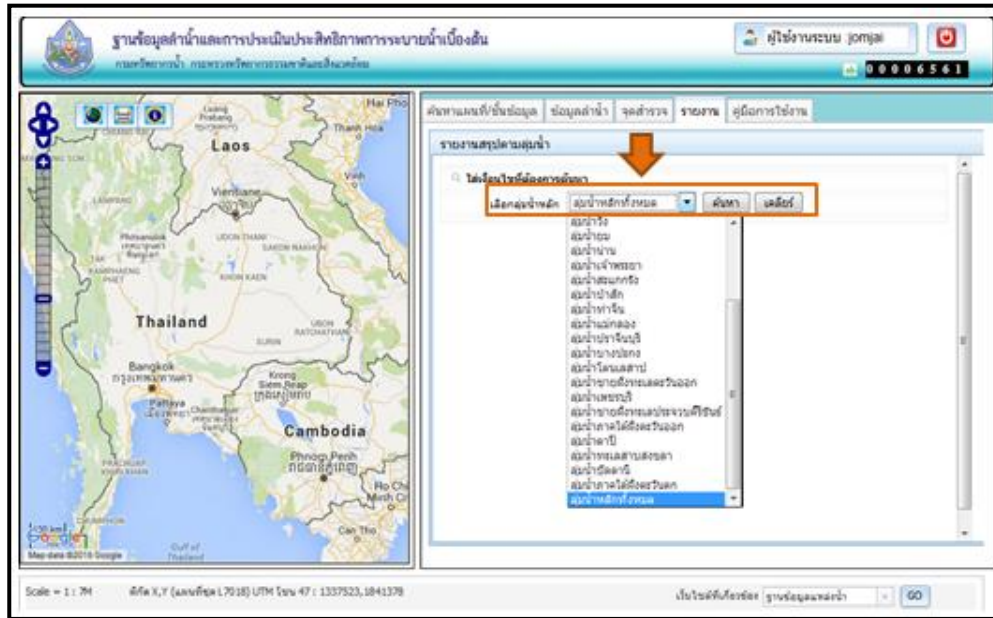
ฐานข้อมูลลำน้ำและการประเมินประสิทธิภาพการระบายน้ำเบื้องต้น
กรมทรัพยากรน้ำ กระทรวงทรัพยากรธรรมชาติและสิ่งแวดล้อม

ผู้ใช้งานระบบ jomjai

00006561

Laos
Vientiane
Thailand
Bangkok
Cambodia
Phnom Penh
Hai Phong
Thanh Hoa
Vinh
Siem Reap
Pattaya
Ho Chi Minh City
Can Tho
Gulf of Thailand
Map data ©2016 Google

ค้นหาแผนที่/ชั้นข้อมูล | ข้อมูลลำน้ำ | จุดสำรวจ | รายงาน | คู่มือการใช้งาน

รายงานสรุปตามลุ่มน้ำ

ใส่เงื่อนไขที่ต้องการค้นหา

เลือกลุ่มน้ำหลัก ลุ่มน้ำหลักทั้งหมด ค้นหา เคลียร์

ลุ่มน้ำวัง
ลุ่มน้ำยม
ลุ่มน้ำน่าน
ลุ่มน้ำเจ้าพระยา
ลุ่มน้ำสะแกกรัง
ลุ่มน้ำป่าสัก
ลุ่มน้ำท่าจีน
ลุ่มน้ำแม่กลอง
ลุ่มน้ำปราจีนบุรี
ลุ่มน้ำบางปะกง
ลุ่มน้ำโตนเลสาป
ลุ่มน้ำชายฝั่งทะเลตะวันออก
ลุ่มน้ำเพชรบุรี
ลุ่มน้ำชายฝั่งทะเลประจวบคีรีขันธ์
ลุ่มน้ำภาคใต้ฝั่งตะวันออก
ลุ่มน้ำตาปี
ลุ่มน้ำทะเลสาบสงขลา
ลุ่มน้ำปัตตานี
ลุ่มน้ำภาคใต้ฝั่งตะวันตก
ลุ่มน้ำหลักทั้งหมด

Scale = 1 : 7M พิกัด X,Y (แผนที่ชุด L7018) UTM โซน 47 : 1337523, 1841378

เว็บไซต์ที่เกี่ยวข้อง ฐานข้อมูลแหล่งน้ำ GO